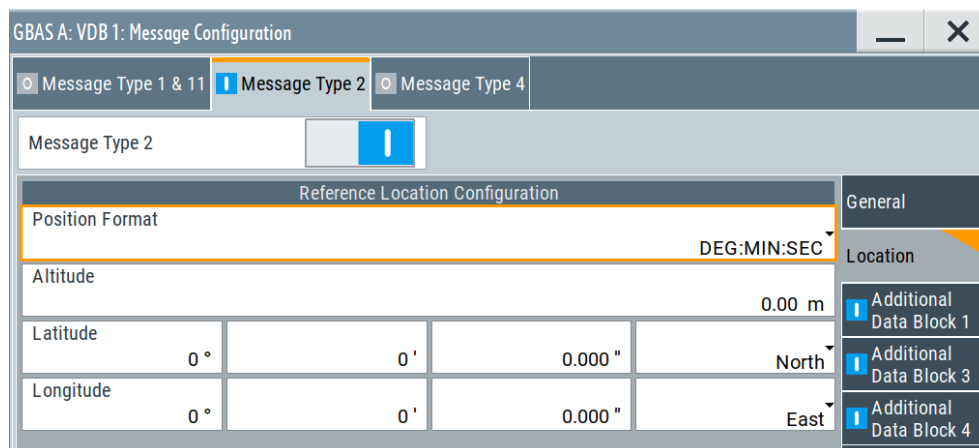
GBAS A: VDB 1: Message Configuration

O Message Type 1 & 11 | I Message Type 2 | O Message Type 4

Message Type 2 I

Reference Location Configuration

Position Format
DEG:MIN:SEC

Altitude
0.00 m

| Latitude | | | |
|---|---|---|---|
| 0 ° | 0 ' | 0.000 " | North |

| Longitude | | | |
|---|---|---|---|
| 0 ° | 0 ' | 0.000 " | East |

General

Location

I Additional Data Block 1

I Additional Data Block 3

I Additional Data Block 4